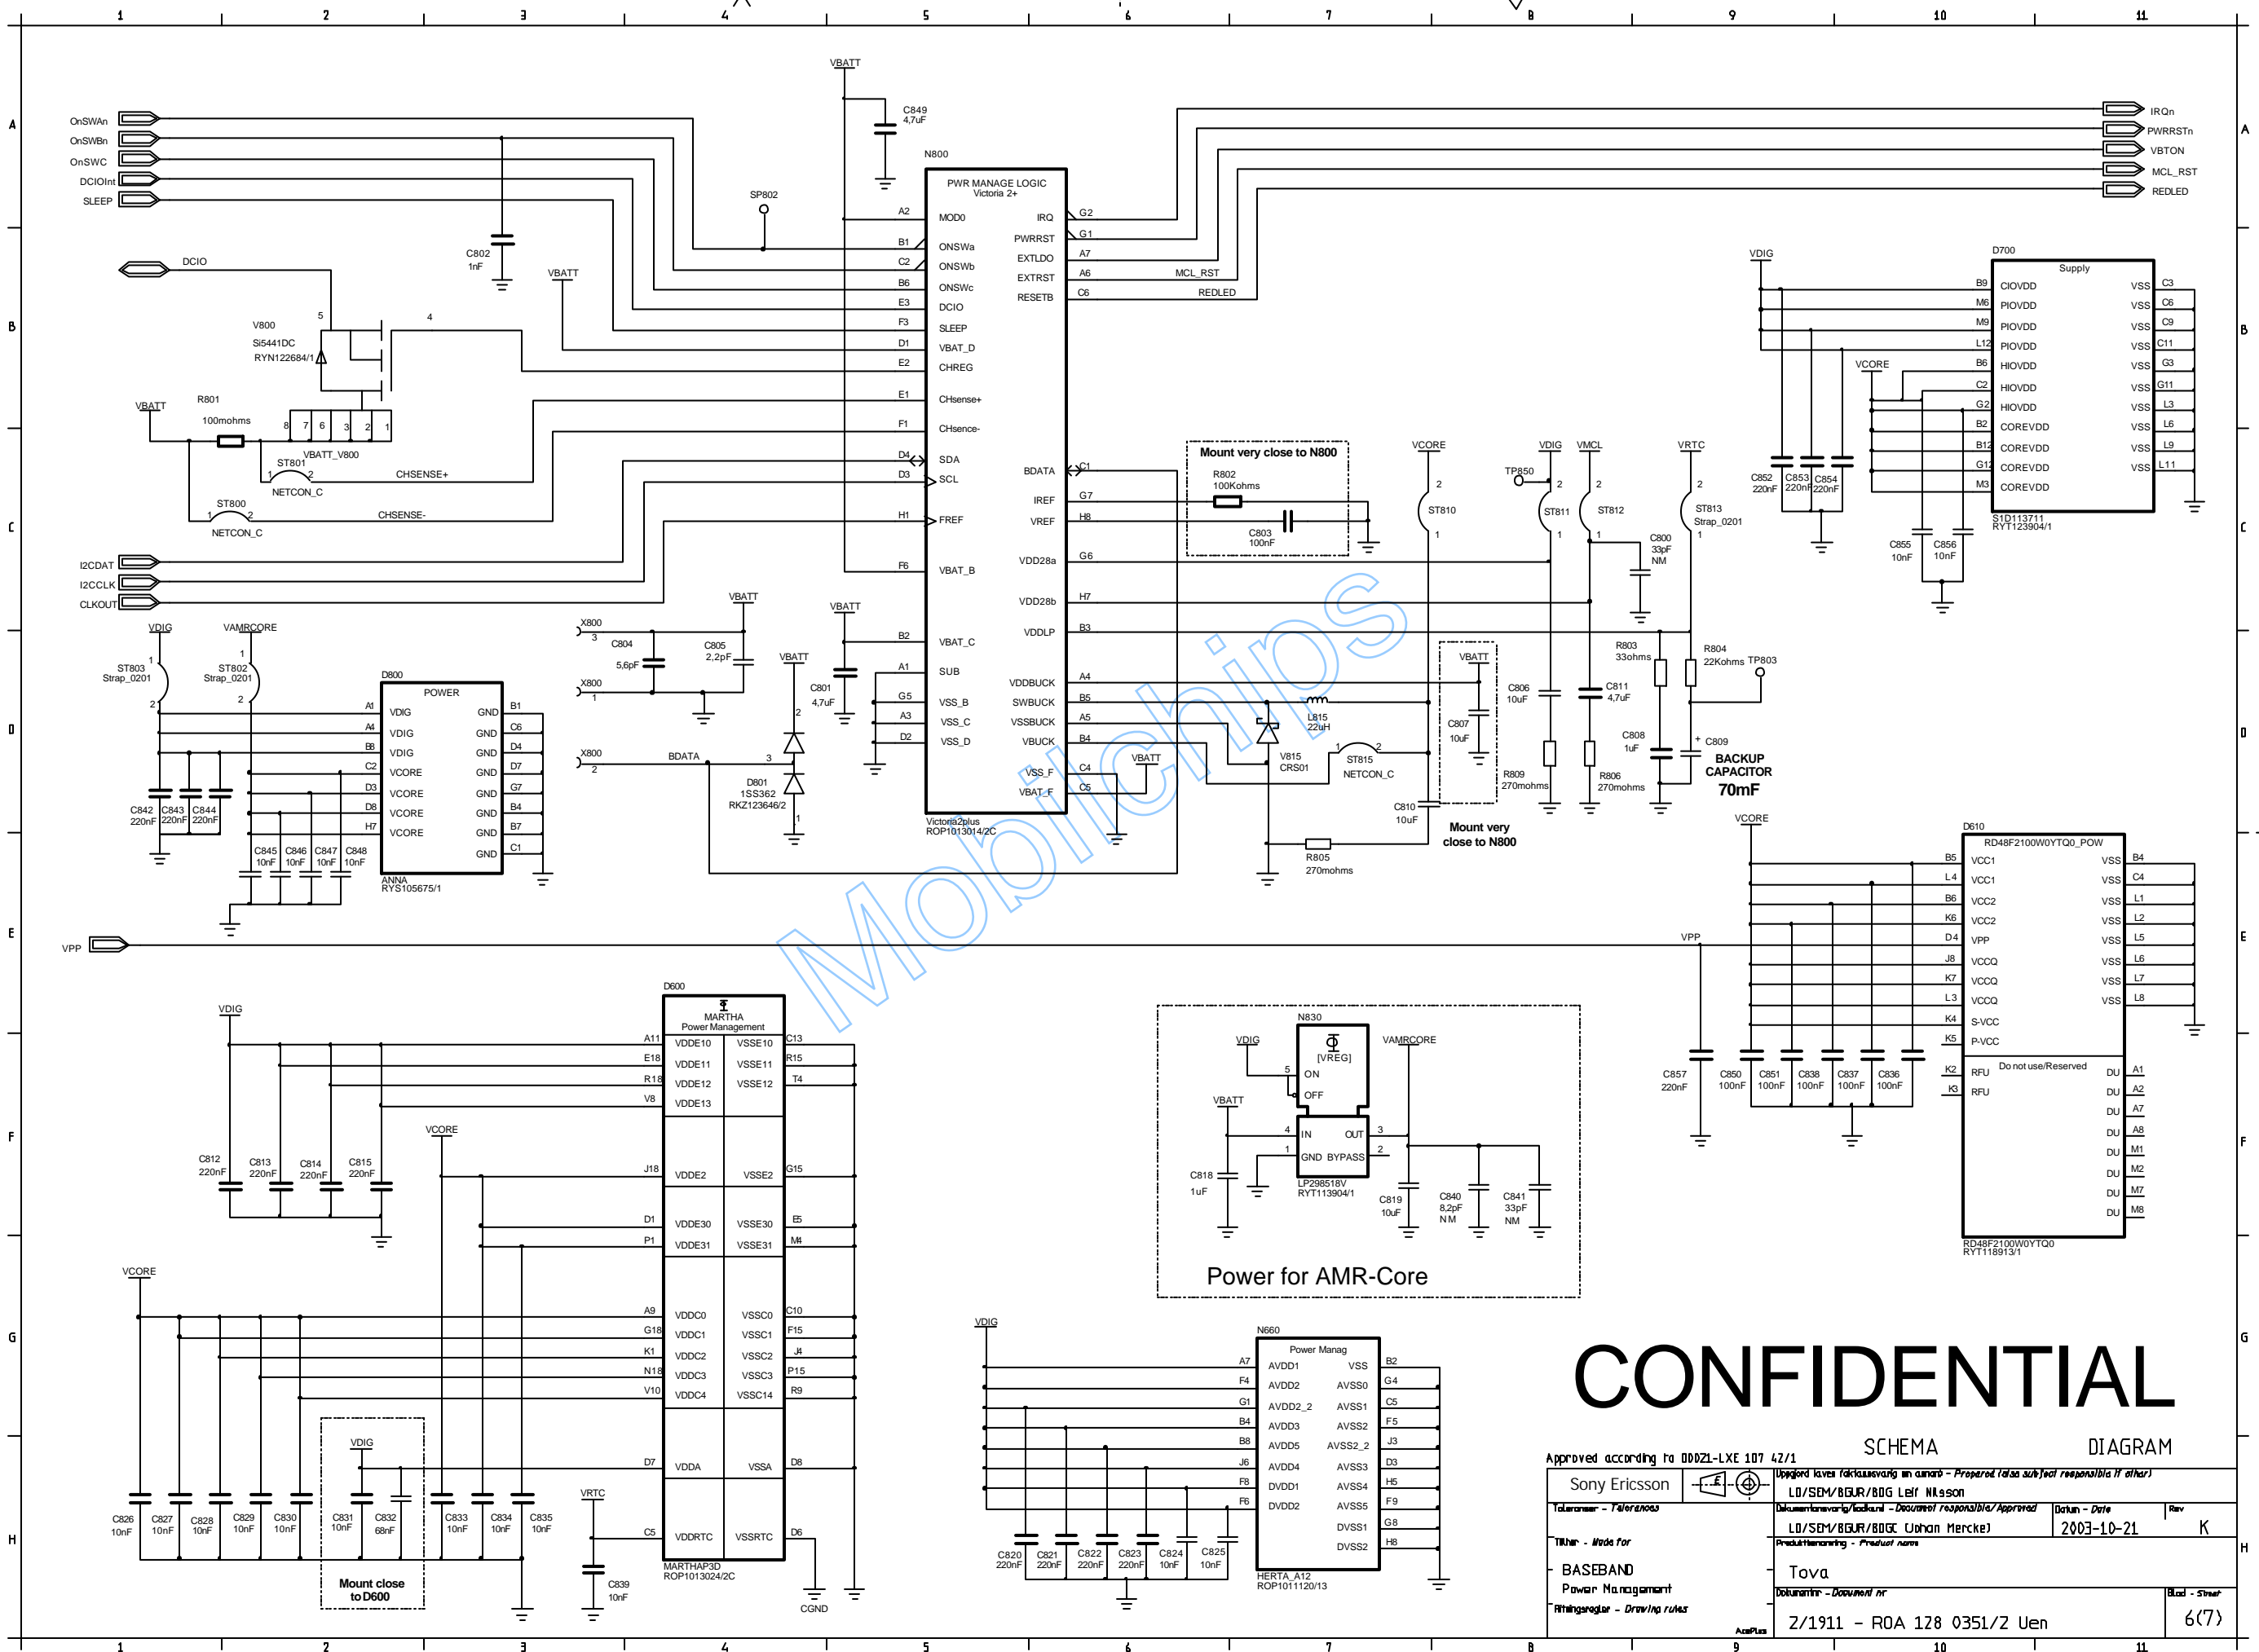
1 2 3 4 5 6 7 8 9 10 11

A B C D E F G H

OnSWAn
OnSWBn
OnSWC
DCIOInt
SLEEP
DCIO
VBATT
C849 4,7uF
N800
PWR MANAGE LOGIC Victoria 2+
SP802
C802 1nF
VBATT
MOD0 IRQ
ONSWa PWRRST
ONSWb EXTLDO
ONSWc EXTRST
DCIO RESETB
SLEEP
VBAT_D
CHREG
CHsense+
CHsence-
SDA BDATA
SCL
IREF
FREF VREF
VDD28a
VBAT_B
VDD28b
VDDLP
VBAT_C
SUB VDDBUCK
VSS_B SWBUCK
VSS_C VSSBUCK
VSS_D VBUCK
VSS_F
VBAT_F
Victoria2plus ROP1013014/2C
A2 B1 C2 B6 E3 F3 D1 E2 E1 F1 D4 D3 H1 F6 B2 A1 G5 A3 D2
G2 G1 A7 A6 C6 C1 G7 H8 G6 H7 B3 A4 B5 A5 B4 C4 C5
MCL_RST
REDLED
IRQn
PWRRSTn
VBTON
MCL_RST
REDLED
V800 Si5441DC RYN122684/1
5 4
R801 100mohms
8 7 6 3 2 1
VBATT_V800
ST801 NETCON_C
CHSENSE+
ST800 NETCON_C
CHSENSE-
I2CDAT
I2CCLK
CLKOUT
Mount very close to N800
R802 100Kohms
C803 100nF
VCORE
ST810
TP850
VDIG
VMCL
VRTC
ST811
ST812
ST813 Strap_0201
C800 33pF NM
D700 Supply
VDIG
B9 CIOVDD VSS C3
M6 PIOVDD VSS C6
M9 PIOVDD VSS C9
L12 PIOVDD VSS C11
B6 HIOVDD VSS G3
C2 HIOVDD VSS G11
G2 HIOVDD VSS L3
B2 COREVDD VSS L6
B12 COREVDD VSS L9
G12 COREVDD VSS L11
M3 COREVDD
S1D113711 RYT123904/1
VCORE
C852 220nF
C853 220nF
C854 220nF
C855 10nF
C856 10nF
VDIG
VAMRCORE
ST803 Strap_0201
ST802 Strap_0201
D800 POWER
VDIG GND B1
VDIG GND C6
VDIG GND D4
VCORE GND D7
VCORE GND G7
VCORE GND B4
VCORE GND B7
GND C1
A1 A4 B8 C2 D3 D8 H7
ANNA RYS105675/1
C842 220nF C843 220nF C844 220nF
C845 10nF C846 10nF C847 10nF C848 10nF
X800
3
C804 5,6pF
C805 2,2pF
VBATT
VBATT
VBATT
C801 4,7uF
1
2
BDATA
D801 1SS362 RKZ123646/2
3
VBATT
VBATT
C807 10uF
C806 10uF
C811 4,7uF
R803 33ohms
R804 22Kohms
TP803
L815 22uH
V815 CRS01
ST815 NETCON_C
C810 10uF
R809 270mohms
R806 270mohms
C808 1uF
C809
BACKUP CAPACITOR 70mF
Mount very close to N800
R805 270mohms
VPP
VCORE
D610
RD48F2100W0YTQ0_POW
B5 VCC1 VSS B4
L4 VCC1 VSS C4
B6 VCC2 VSS L1
K6 VCC2 VSS L2
D4 VPP VSS L5
J8 VCCQ VSS L6
K7 VCCQ VSS L7
L3 VCCQ VSS L8
K4 S-VCC
K5 P-VCC
Do not use/Reserved
K2 RFU DU A1
K3 RFU DU A2
DU A7
DU A8
DU M1
DU M2
DU M7
DU M8
RD48F2100W0YTQ0 RYT118913/1
VPP
C857 220nF
C850 100nF
C851 100nF
C838 100nF
C837 100nF
C836 100nF
D600
MARTHA Power Management
A11 VDDE10 VSSE10 C13
E18 VDDE11 VSSE11 R15
R18 VDDE12 VSSE12 T4
V8 VDDE13
J18 VDDE2 VSSE2 G15
D1 VDDE30 VSSE30 E5
P1 VDDE31 VSSE31 M4
A9 VDDC0 VSSC0 C10
G18 VDDC1 VSSC1 F15
K1 VDDC2 VSSC2 J4
N18 VDDC3 VSSC3 P15
V10 VDDC4 VSSC14 R9
D7 VDDA VSSA D8
C5 VDDRTC VSSRTC D6
MARTHAP3D ROP1013024/2C
CGND
VDIG
C812 220nF
C813 220nF
C814 220nF
C815 220nF
VCORE
VCORE
C826 10nF
C827 10nF
C828 10nF
C829 10nF
C830 10nF
VDIG
C831 10nF
C832 68nF
Mount close to D600
C833 10nF
C834 10nF
C835 10nF
VRTC
C839 10nF
N830
VDIG
VAMRCORE
[VREG]
5 ON
OFF
VBATT
4 IN OUT 3
1 GND BYPASS 2
LP298518V RYT113904/1
C818 1uF
C819 10uF
C840 8,2pF NM
C841 33pF NM
Power for AMR-Core
VDIG
N660
Power Manag
A7 AVDD1 VSS B2
F4 AVDD2 AVSS0 G4
G1 AVDD2_2 AVSS1 C5
B4 AVDD3 AVSS2 F5
B8 AVDD5 AVSS2_2 J3
J6 AVDD4 AVSS3 D3
F8 DVDD1 AVSS4 H5
F6 DVDD2 AVSS5 F9
DVSS1 G8
DVSS2 H8
HERTA_A12 ROP1011120/13
C820 220nF
C821 220nF
C822 220nF
C823 220nF
C824 10nF
C825 10nF
Mobilchips
CONFIDENTIAL
SCHEMA DIAGRAM
Approved according to 000Z1-LXE 107 42/1
Sony Ericsson
Uppgjord (even faktaansvarig om annan) - Prepared (also subject responsible if other)
LD/SEM/BGUR/BDG Leif Nilsson
Toleranser - Tolerances
Dokumentansvarig/Godkänd - Document responsible/Approved
LD/SEM/BGUR/BDGC Johan Merckel
Datum - Date
2003-10-21
Rev
K
Tillhör - Made for
Produktbenämning - Product name
BASEBAND
Power Management
Tova
Dokumentnr - Document nr
2/1911 - ROA 128 0351/2 Uen
Blad - Sheet
6(7)
Ritningsregler - Drawing rules
AcePlus